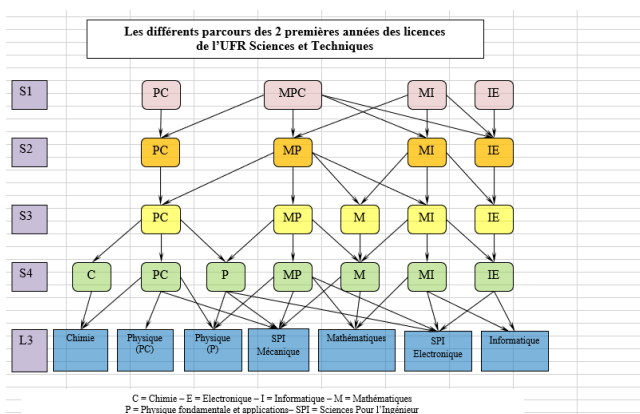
Les différents parcours des 2 premières années des licences de l'UFR Sciences et Techniques

S1
PC
MPC
MI
IE

S2
PC
MP
MI
IE

S3
PC
MP
M
MI
IE

S4
C
PC
P
MP
M
MI
IE

L3
Chimie
Physique (PC)
Physique (P)
SPI Mécanique
Mathématiques
SPI Electronique
Informatique

C = Chimie – E = Electronique – I = Informatique – M = Mathématiques
P = Physique fondamentale et applications– SPI = Sciences Pour l'Ingénieur